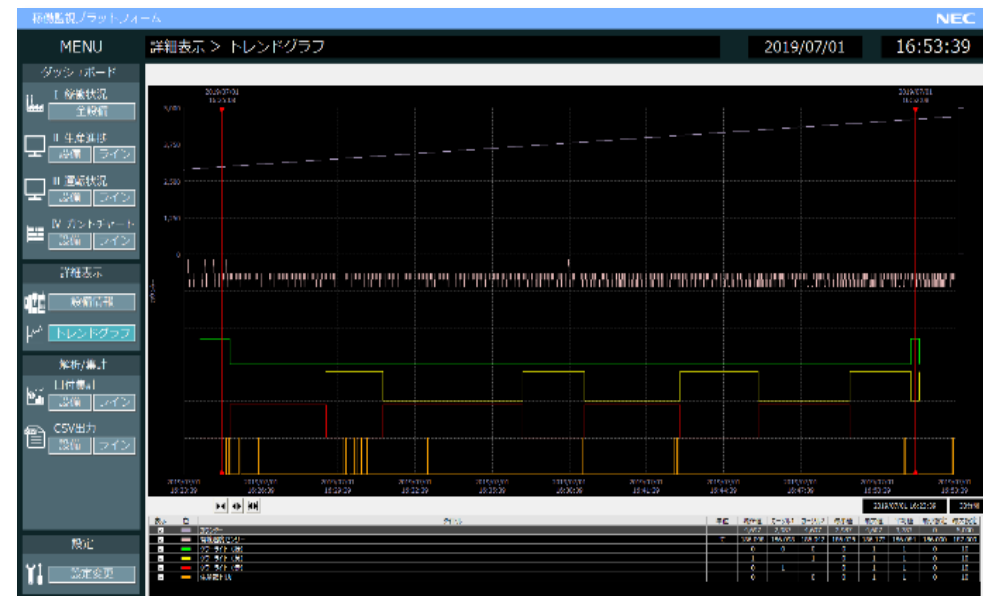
稼働監視プラットフォーム

NEC

MENU

詳細表示 > トレンドグラフ

2019/07/01

16:53:39

ダッシュボード

I 稼働状況

全稼働

II 生産実績

設備 ライン

III 稼働状況

設備 ライン

IV ガントチャート

設備 ライン

詳細表示

稼働詳細

トレンドグラフ

解析/集計

日付集計

設備 ライン

CSV出力

設備 ライン

設定

設定変更

2019/07/01

2019/07/01

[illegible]

2019/07/01 16:53:39

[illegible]